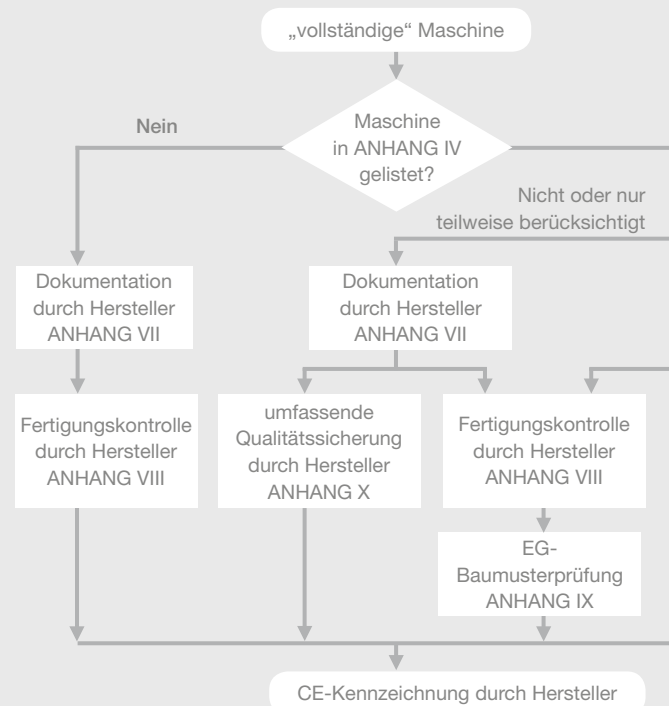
„vollständige“ Maschine

Nein

Maschine in ANHANG IV gelistet?

Nicht oder nur teilweise berücksichtigt

Dokumentation durch Hersteller ANHANG VII

Dokumentation durch Hersteller ANHANG VII

Fertigungskontrolle durch Hersteller ANHANG VIII

umfassende Qualitätssicherung durch Hersteller ANHANG X

Fertigungskontrolle durch Hersteller ANHANG VIII

EG-Baumusterprüfung ANHANG IX

CE-Kennzeichnung durch Hersteller